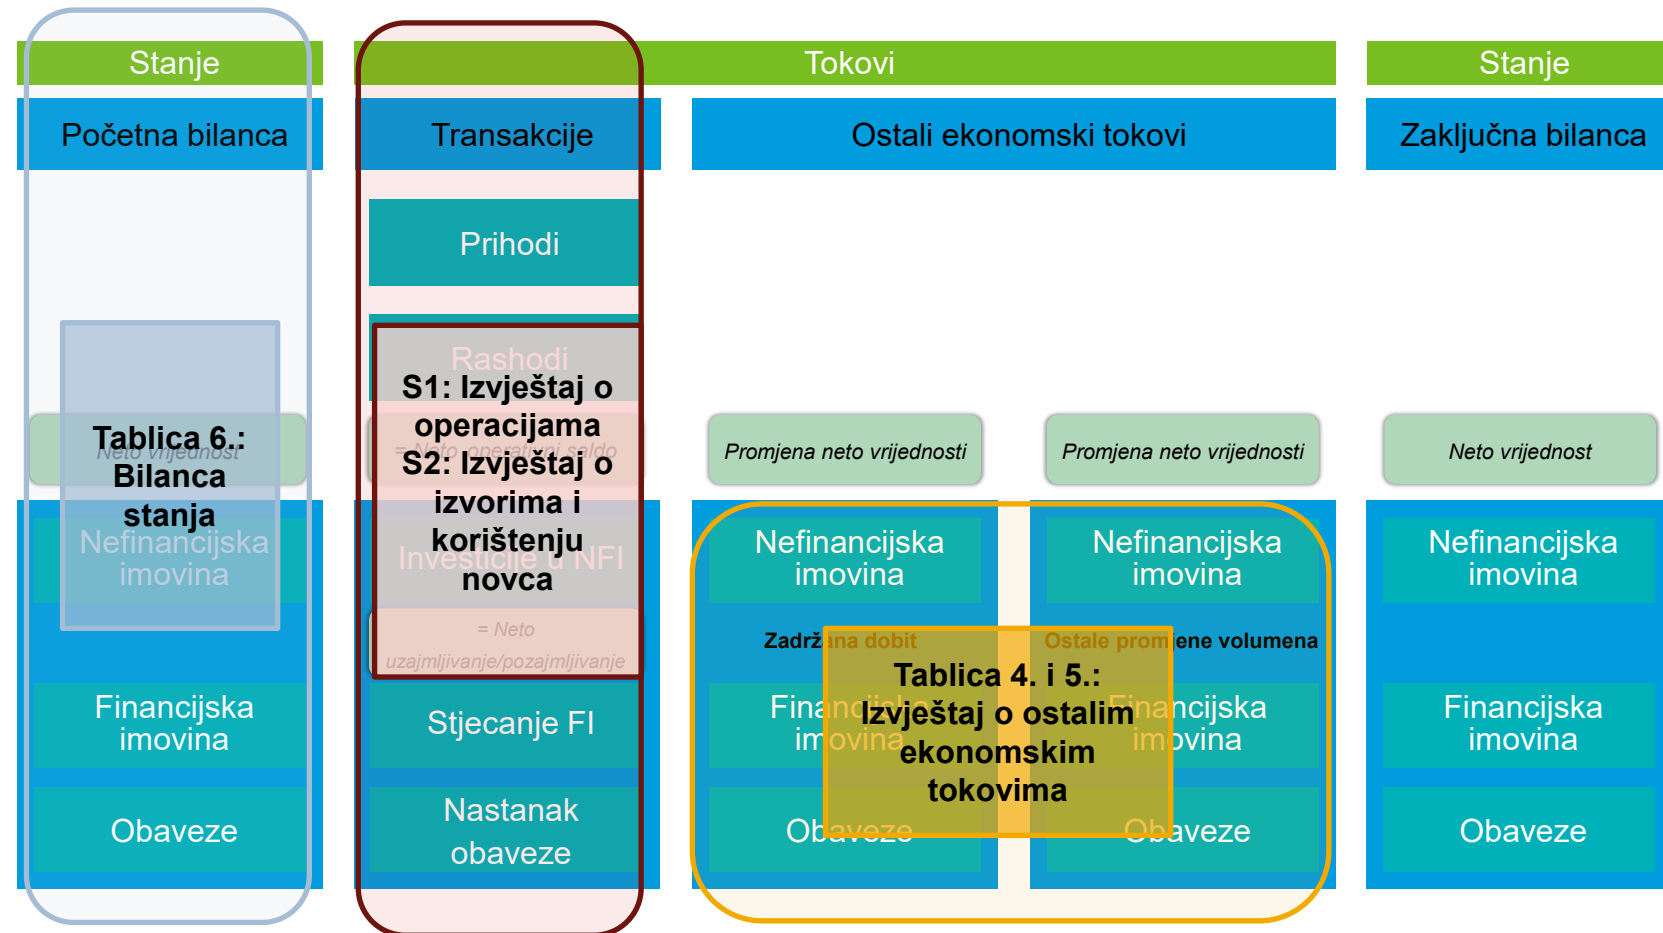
Stanje

Tokovi

Stanje

Početna bilanca

Transakcije

Ostali ekonomski tokovi

Zaključna bilanca

Prihodi

Rashodi

S1: Izvještaj o operacijama
S2: Izvještaj o izvorima i korištenju novca

= Neto operativni saldo

Tablica 6.: Bilanca stanja

Neto vrijednost

Promjena neto vrijednosti

Promjena neto vrijednosti

Neto vrijednost

Nefinancijska imovina

Investicije u NFI

Nefinancijska imovina

Nefinancijska imovina

Nefinancijska imovina

= Neto uzajmljivanje/pozajmljivanje

Zadržana dobit

Ostale promjene volumena

Tablica 4. i 5.: Izvještaj o ostalim ekonomskim tokovima

Financijska imovina

Stjecanje FI

Financijska imovina

Financijska imovina

Financijska imovina

Obaveze

Nastanak obaveze

Obaveze

Obaveze

Obaveze